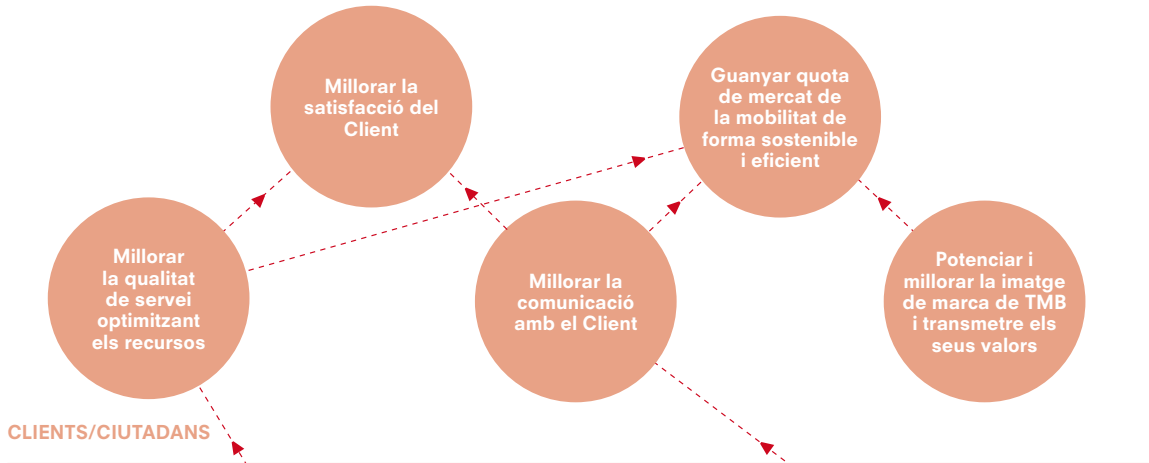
Millorar la satisfacció del Client

Guanyar quota de mercat de la mobilitat de forma sostenible i eficient

Millorar la qualitat de servei optimitzant els recursos

Millorar la comunicació amb el Client

Potenciar i millorar la imatge de marca de TMB i transmetre els seus valors

CLIENTS/CIUTADANS